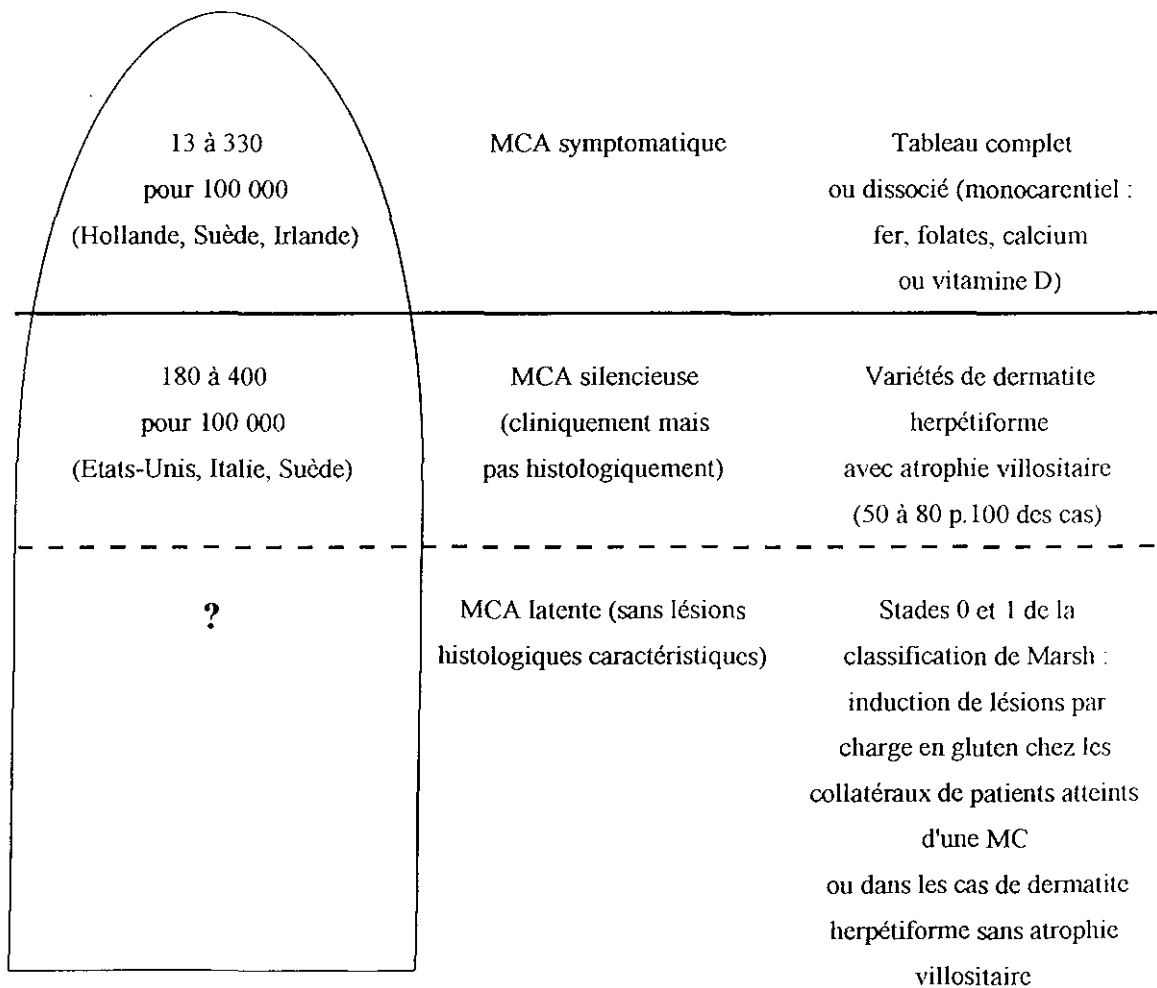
13 à 330
pour 100 000
(Hollande, Suède, Irlande)

MCA symptomatique

Tableau complet
ou dissocié (monocarentiel :
fer, folates, calcium
ou vitamine D)

180 à 400
pour 100 000
(Etats-Unis, Italie, Suède)

MCA silencieuse
(cliniquement mais
pas histologiquement)

Variétés de dermatite
herpétiforme
avec atrophie villositaire
(50 à 80 p.100 des cas)

?

MCA latente (sans lésions
histologiques caractéristiques)

Stades 0 et 1 de la
classification de Marsh :
induction de lésions par
charge en gluten chez les
collatéraux de patients atteints
d'une MC
ou dans les cas de dermatite
herpétiforme sans atrophie
villositaire